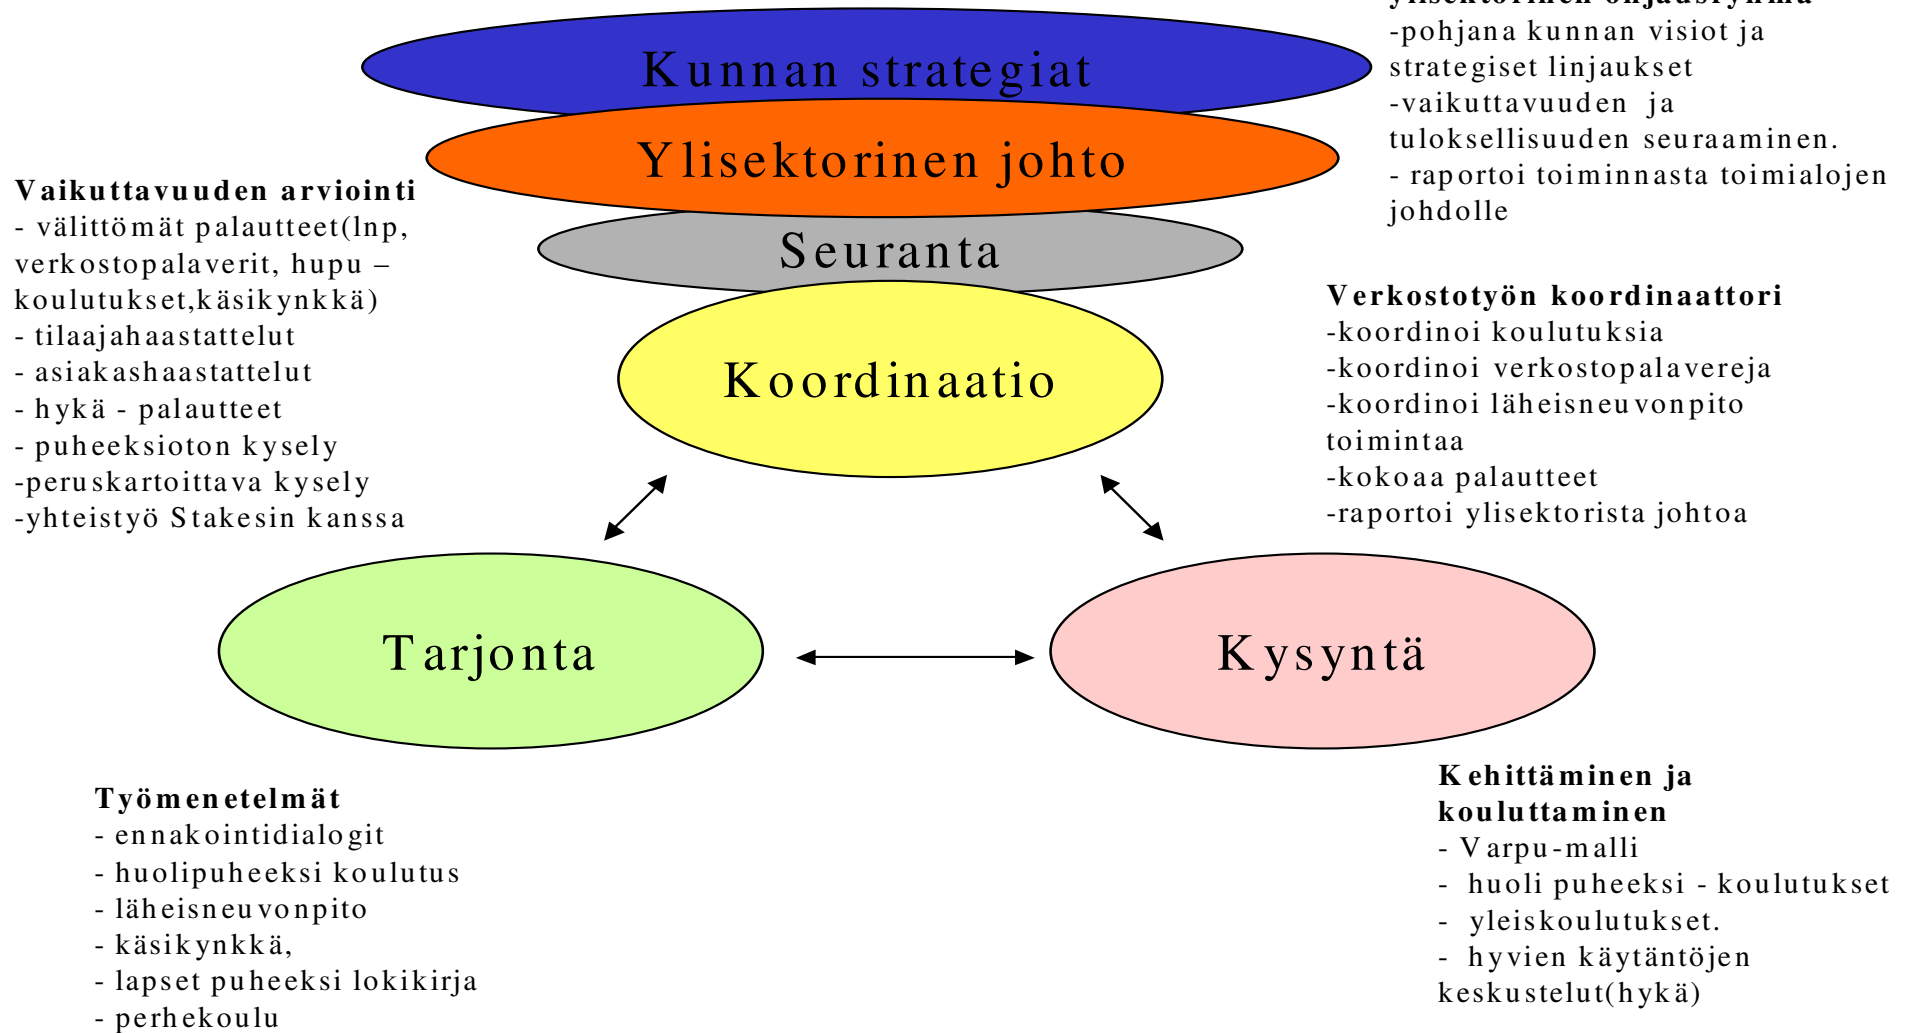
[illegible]
-pohjana kunnan visiot ja strategiset linjaukset
-vaikuttavuuden ja tuloksellisuuden seuraaminen.
- raportoi toiminnasta toimialojen johdolle

Kunnan strategiat

Ylisektorinen johto

Seuranta

Vaikuttavuuden arviointi
- välittömät palautteet(lnp, verkostopalaverit, hupu –koulutukset,käsikynkkä)
- tilaajahaastattelut
- asiakashaastattelut
- hykä - palautteet
- puheeksioton kysely
-peruskartoittava kysely
-yhteistyö Stakesin kanssa

Verkostotyön koordinaattori
-koordinoi koulutuksia
-koordinoi verkostopalavereja
-koordinoi läheisneuvonpito toimintaa
-kokoaa palautteet
-raportoi ylisektorista johtoa

Koordinaatio

Tarjonta

Kysyntä

Työmenetelmät
- ennakointidialogit
- huolipuheeksi koulutus
- läheisneuvonpito
- käsikynkkä,
- lapset puheeksi lokikirja
- perhekoulu

Kehittäminen ja kouluttaminen
- Varpu-malli
- huoli puheeksi - koulutukset
- yleiskoulutukset.
- hyvien käytäntöjen keskustelut(hykä)